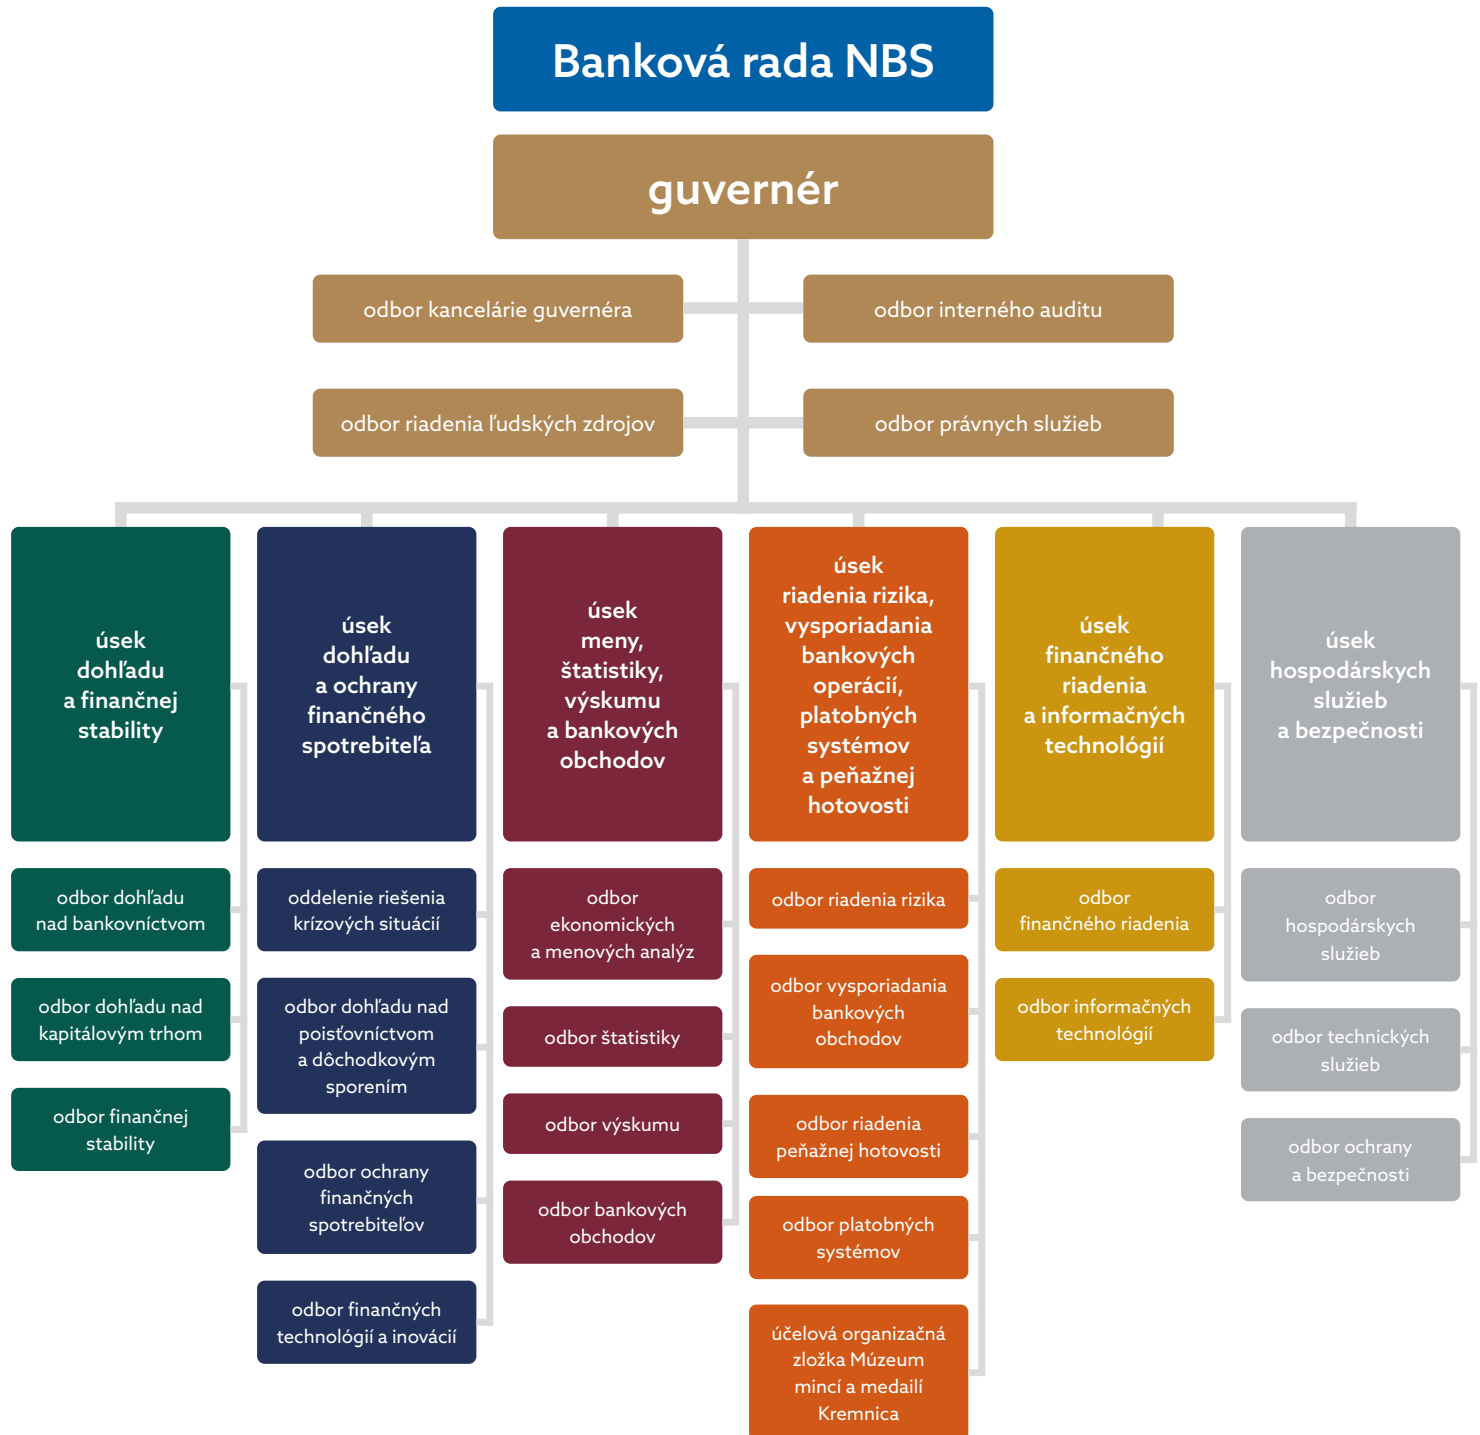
Banková rada NBS

guvernér

odbor kancelárie guvernéra

odbor interného auditu

odbor riadenia ľudských zdrojov

odbor právnych služieb

úsek dohľadu a finančnej stability

odbor dohľadu nad bankovníctvom

odbor dohľadu nad kapitálovým trhom

odbor finančnej stability

úsek dohľadu a ochrany finančného spotrebiteľa

oddelenie riešenia krízových situácií

odbor dohľadu nad poisťovníctvom a dôchodkovým sporením

odbor ochrany finančných spotrebiteľov

odbor finančných technológií a inovácií

úsek meny, štatistiky, výskumu a bankových obchodov

odbor ekonomických a menových analýz

odbor štatistiky

odbor výskumu

odbor bankových obchodov

úsek riadenia rizika, vysporiadania bankových operácií, platobných systémov a peňažnej hotovosti

odbor riadenia rizika

odbor vysporiadania bankových obchodov

odbor riadenia peňažnej hotovosti

odbor platobných systémov

účelová organizačná zložka Múzeum mincí a medailí Kremnica

úsek finančného riadenia a informačných technológií

odbor finančného riadenia

odbor informačných technológií

úsek hospodárskych služieb a bezpečnosti

odbor hospodárskych služieb

odbor technických služieb

odbor ochrany a bezpečnosti